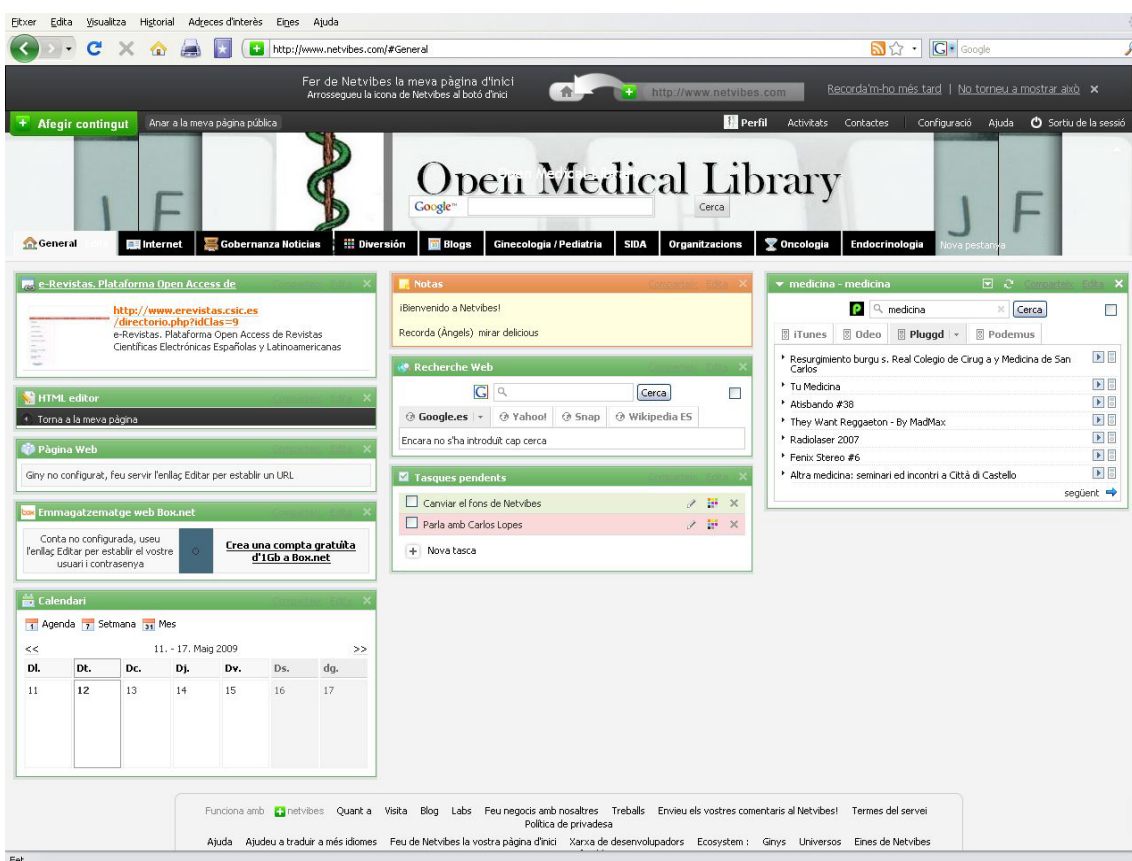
Fitxer Edita Visualitza Historial Adreces d'interès Eines Ajuda

http://www.netvibes.com/#General

Google

Fer de Netvibes la meva pàgina d'inici
Arrossegueu la icona de Netvibes al botó d'inici

http://www.netvibes.com

Recorda'm-ho més tard | No torneu a mostrar això ×

Afegir contingut Anar a la meva pàgina pública

Perfil Activitats Contactes Configuració Ajuda Sortiu de la sessió

Open Medical Library

Google Cerca

General Internet Gobernanza Noticias Diversión Blogs Ginecologia / Pediatria SIDA Organitzacions Oncologia Endocrinologia Nova pestanya

e-Revistas. Plataforma Open Access de

http://www.erevistas.csic.es/directorio.php?idClas=9
e-Revistas. Plataforma Open Access de Revistas Científicas Electrónicas Españolas y Latinoamericanas

HTML editor

Torna a la meva pàgina

Pàgina Web

Giny no configurat, feu servir l'enllaç Editar per establir un URL

Emmagatzematge web Box.net

Conta no configurada, useu l'enllaç Editar per establir el vostre usuari i contrasenya

Crea una compta gratuïta d'1Gb a Box.net

Calendari

Agenda Setmana Mes

<< 11. - 17. Maig 2009 >>

| Dl. | Dt. | Dc. | Dj. | Dv. | Ds. | dg. |
|---|---|---|---|---|---|---|
| 11 | 12 | 13 | 14 | 15 | 16 | 17 |

Notas

¡Bienvenido a Netvibes!

Recorda (Àngels) mirar delicious

Recherche Web

Cerca

Google.es Yahoo! Snap Wikipedia ES

Encara no s'ha introduït cap cerca

Tasques pendents

Canviar el fons de Netvibes

Parla amb Carlos Lopes

Nova tasca

medicina - medicina

medicina Cerca

iTunes Odeo Pluggd Podemus

Resurgimiento burgu s. Real Colegio de Cirug a y Medicina de San Carlos
Tu Medicina
Atisbando #38
They Want Reggaeton - By MadMax
Radiolaser 2007
Fenix Stereo #6
Altra medicina: seminari ed incontri a Città di Castello

següent

Funciona amb netvibes Quant a Visita Blog Labs Feu negocis amb nosaltres Treballs Envieu els vostres comentaris al Netvibes! Termes del servei Política de privadesa

Ajuda Ajudeu a traduir a més idiomes Feu de Netvibes la vostra pàgina d'inici Xarxa de desenvolupadors Ecosystem : Ginys Universos Eines de Netvibes

Fet